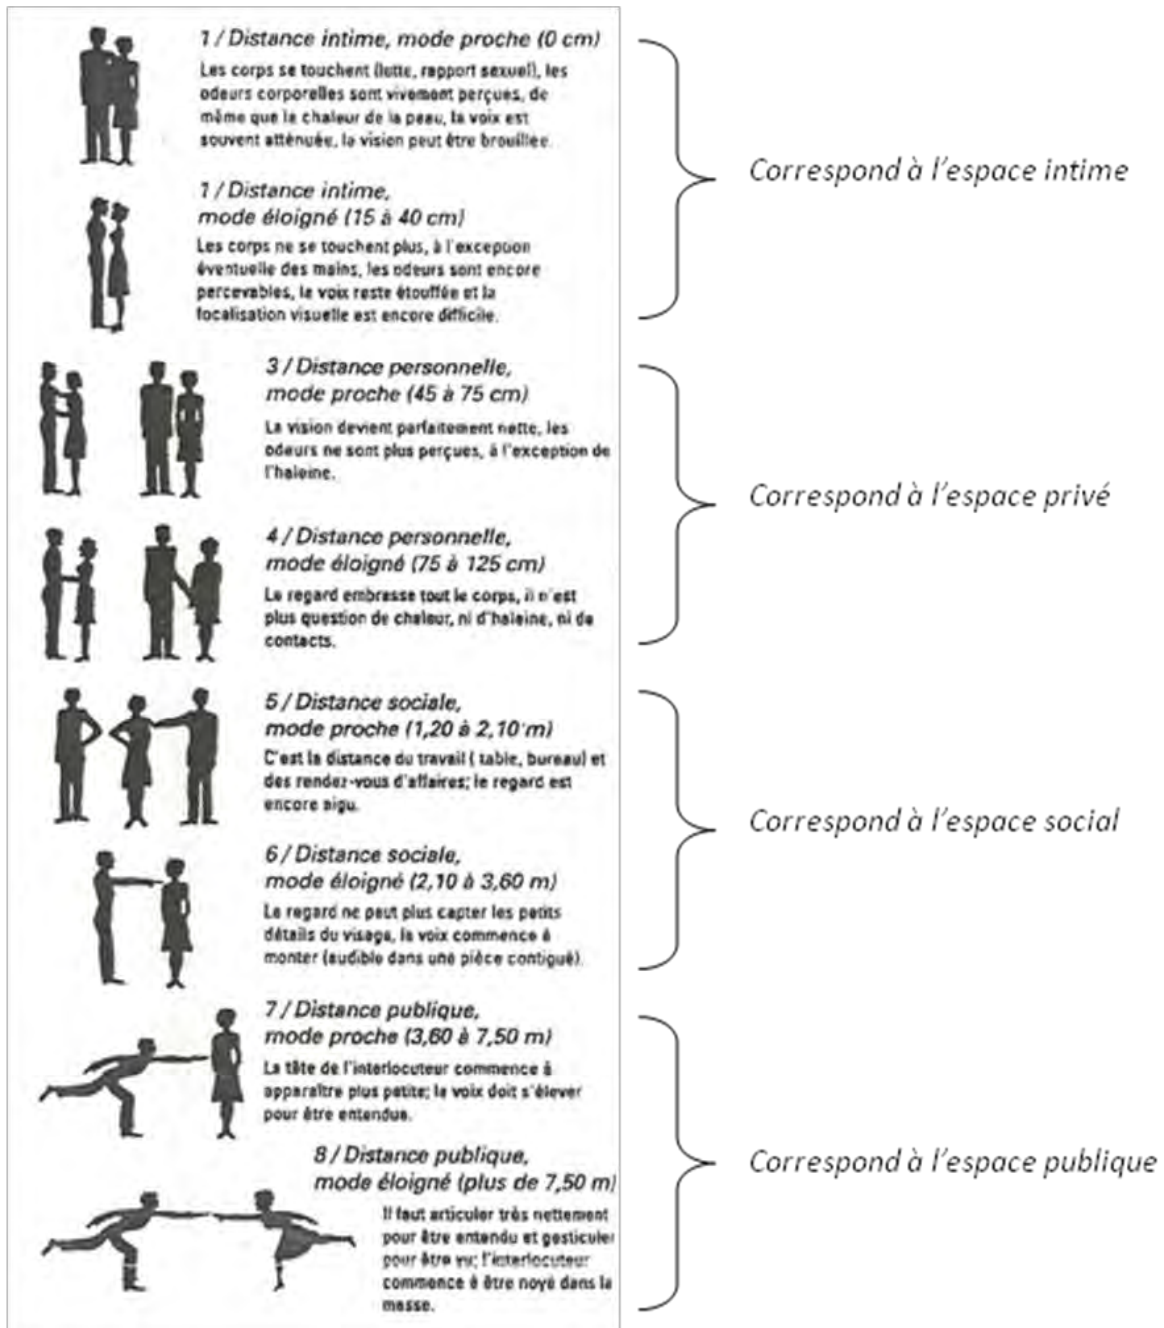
1 / Distance intime, mode proche (0 cm)

Les corps se touchent (lutte, rapport sexuel), les odeurs corporelles sont vivement perçues, de même que la chaleur de la peau, la voix est souvent atténuée, la vision peut être brouillée.

1 / Distance intime, mode éloigné (15 à 40 cm)

Les corps ne se touchent plus, à l'exception éventuelle des mains, les odeurs sont encore percevables, la voix reste étouffée et la focalisation visuelle est encore difficile.

Correspond à l'espace intime

3 / Distance personnelle, mode proche (45 à 75 cm)

La vision devient parfaitement nette, les odeurs ne sont plus perçues, à l'exception de l'haleine.

4 / Distance personnelle, mode éloigné (75 à 125 cm)

Le regard embrasse tout le corps, il n'est plus question de chaleur, ni d'haleine, ni de contacts.

Correspond à l'espace privé

5 / Distance sociale, mode proche (1,20 à 2,10 m)

C'est la distance du travail ( table, bureau) et des rendez-vous d'affaires; le regard est encore aigu.

6 / Distance sociale, mode éloigné (2,10 à 3,60 m)

Le regard ne peut plus capter les petits détails du visage, la voix commence à monter (audible dans une pièce contiguë).

Correspond à l'espace social

7 / Distance publique, mode proche (3,60 à 7,50 m)

La tête de l'interlocuteur commence à apparaître plus petite; la voix doit s'élever pour être entendue.

8 / Distance publique, mode éloigné (plus de 7,50 m)

Il faut articuler très nettement pour être entendu et gesticuler pour être vu; l'interlocuteur commence à être noyé dans la masse.

Correspond à l'espace publique